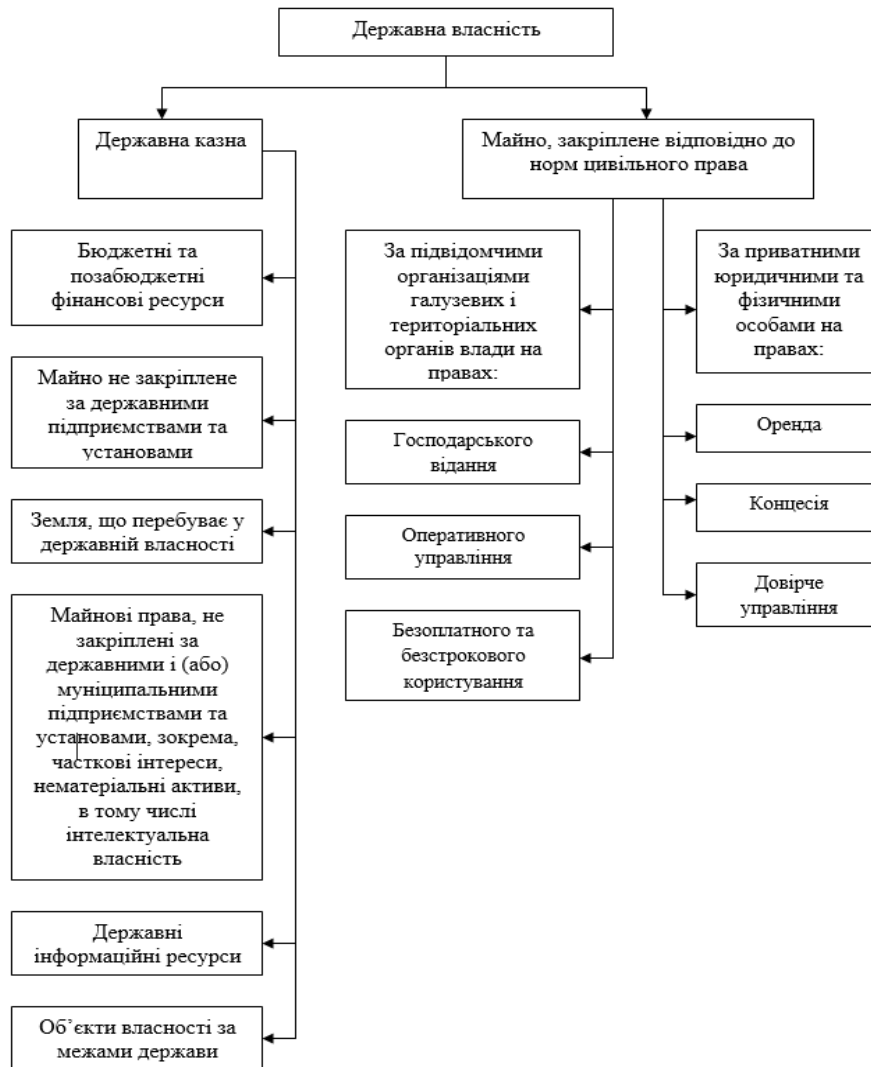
Державна власність

Державна казна

Майно, закріплене відповідно до норм цивільного права

Бюджетні та позабюджетні фінансові ресурси

Майно не закріплене за державними підприємствами та установами

Земля, що перебуває у державній власності

Майнові права, не закріплені за державними і (або) муніципальними підприємствами та установами, зокрема, часткові інтереси, нематеріальні активи, в тому числі інтелектуальна власність

Державні інформаційні ресурси

Об'єкти власності за межами держави

За підвідомчими організаціями галузевих і територіальних органів влади на правах:

Господарського відання

Оперативного управління

Безоплатного та безстрокового користування

За приватними юридичними та фізичними особами на правах:

Оренда

Концесія

Довірче управління